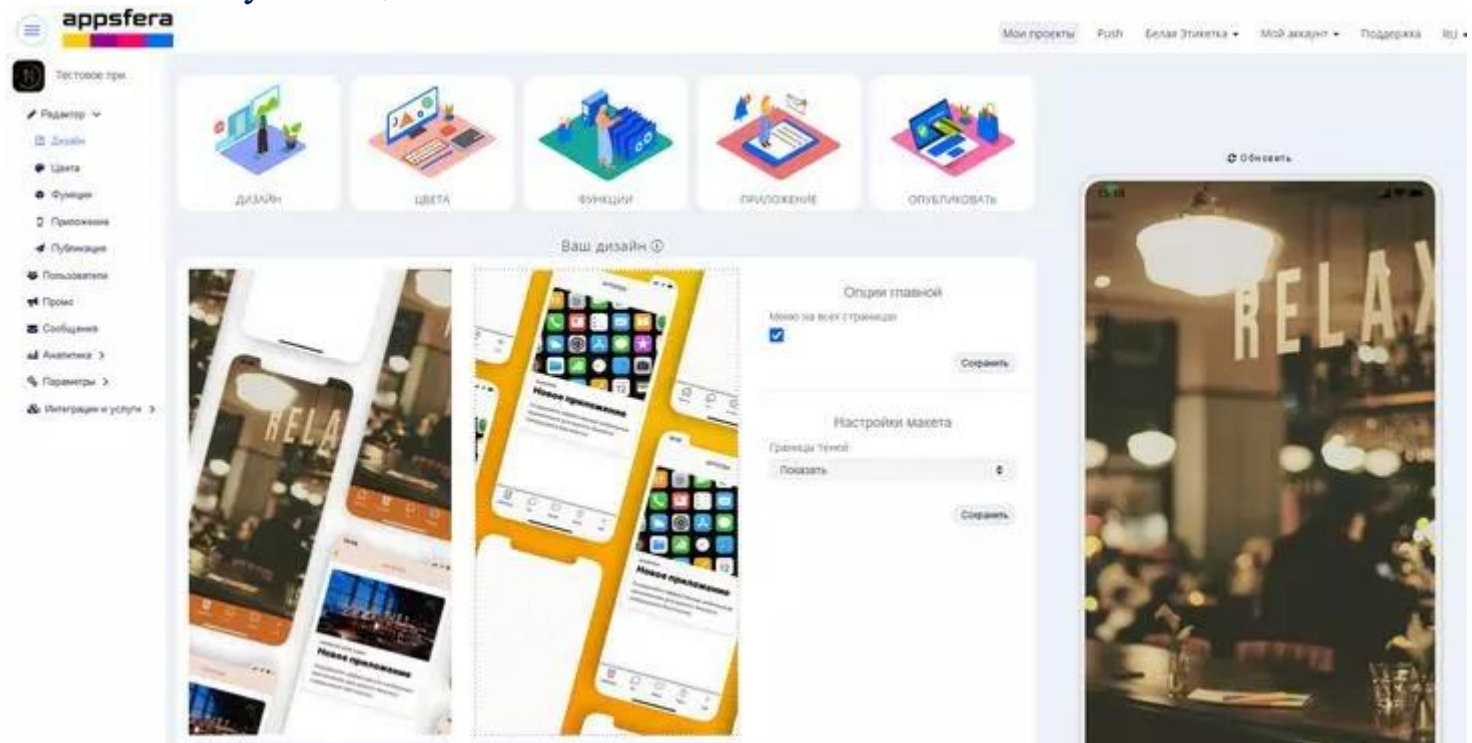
appsfera

Мои проекты Push Белая Этикетка ▾ Мой аккаунт ▾ Поддержка RU ▾

Тестовое при...

Редактор
Дизайн
Цвета
Функции
Приложение
Публикация
Пользователи
Промо
Сообщения
Аналитика >
Параметры >
Интеграции и услуги >

ДИЗАЙН
ЦВЕТА
ФУНКЦИИ
ПРИЛОЖЕНИЕ
ОПУБЛИКОВАТЬ

Ваш дизайн ⓘ

RELA

Новое приложение

Новое приложение

Новое приложение

Опции главной
Меню на всех страницах
Сохранить

Настройки макета
Границы теней
Показать
Сохранить

Обновить

RELAX